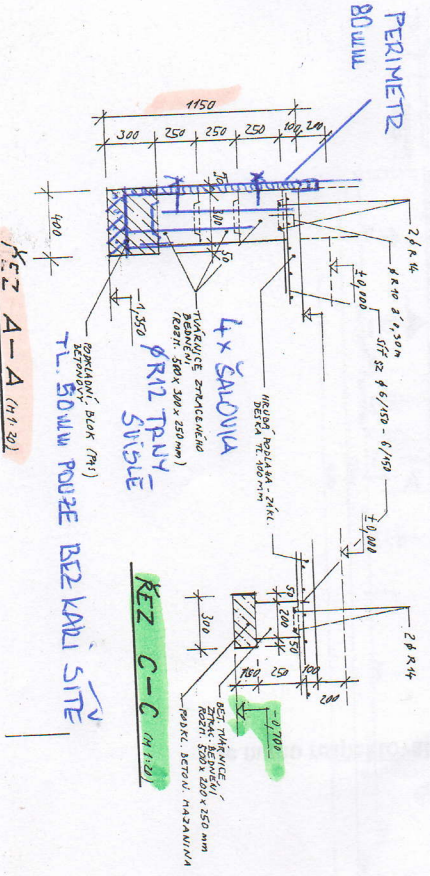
PERIMETR
80 mm

1150
300 250 250 250 100 20
400
300
50
2 ø R 14
ø R 10 á 0,30 m
±0,000
SÍŤ KZ ø 6/150 - 6/150
-1,350
4x ŠALOVKA
ø R12 TAKY SVISLE
TVÁRNICE ZTRACENÉHO BEDNĚNÍ ROZM. 500 x 300 x 250 mm
NEBUD. PODLAHA - ŽLKL. DESKA TL. 100 mm
PODKLADNÍ BLOK (PB1) BETONOVÝ
ŘEZ A - A (M 1:20)
TL. 80 mm POUZE BEZ KARI SÍTĚ
±0,000
50
200
50
300
50 200 50
100 250 100
200
2 ø R 14
-0,700
BET. TVÁRNICE ZTR. BEDNĚNÍ ROZM. 500 x 200 x 250 mm
PODKL. BETON. MAZANINA
ŘEZ C - C (M 1:20)